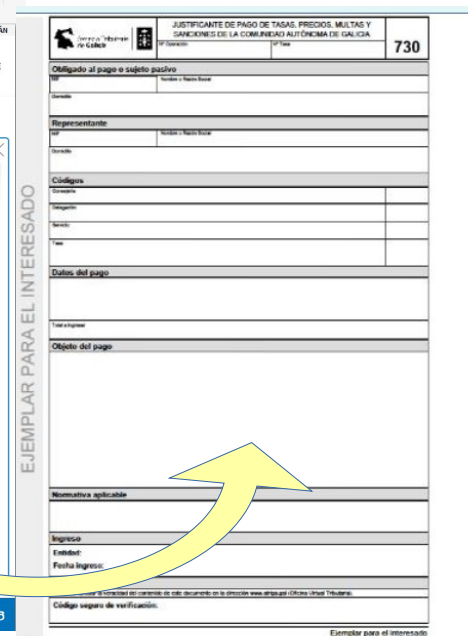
ÁN

Axencia Tributaria de Galicia

JUSTIFICANTE DE PAGO DE TASAS, PRECIOS, MULTAS Y SANCIONES DE LA COMUNIDAD AUTÓNOMA DE GALICIA

Nº Operación

Nº Tasa

730

EJEMPLAR PARA EL INTERESADO

Obligado al pago o sujeto pasivo

NIF

Nombre o Razón Social

Domicilio

Representante

NIF

Nombre o Razón Social

Domicilio

Códigos

Consejería

Delegación

Servicio

Tasa

Datos del pago

Total a ingresar

Objeto del pago

Normativa aplicable

Ingreso

Entidad:

Fecha ingreso:

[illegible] la veracidad del contenido de este documento en la dirección www.atriga.gal (Oficina Virtual Tributaria).

Código seguro de verificación:

Ejemplar para el interesado